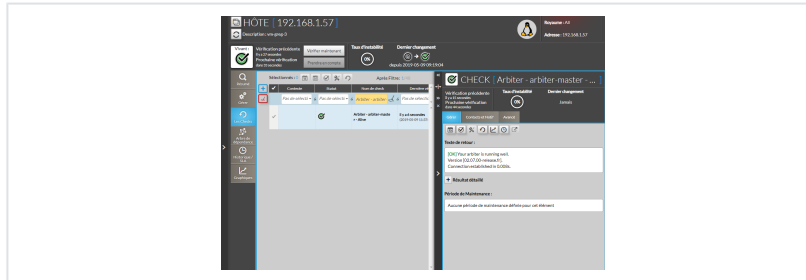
HÔTE | 192.168.1.57

Description : vm-group 3

Royaume : All

Adresse : 192.168.1.57

Vérification précédente
Il y a 27 secondes
Prochaine vérification
dans 33 secondes

Vérifier maintenant

Prendre en compte

Taux d'instabilité

0%

Dernier changement

depuis 2019-05-09 09:59:04

Sélectionnés : 0

Après Filtre :

Contexte

Statut

Nom du check

Dernière vé

Pas de sélecti

Pas de sélecti

Arbiter - arbiter

Pas de sélecti

Arbiter - arbiter-maste r - Alive

Il y a 6 secondes

CHECK | Arbiter - arbiter-master - ...

Vérification précédente
Il y a 6 secondes
Prochaine vérification
dans 44 secondes

Taux d'instabilité

0%

Dernier changement

Jamais

Sommaire

Supervision

Liste Checks

Arbre de dépendances

Historique

Graphiques

Infos

Contacts et Notif

Avancé

Texte de retour :

[OK] Your arbiter is running well.
Version [02.07.00-release.fr].
Connection established in 0.008s.

Résultat détaillé

Période de Maintenance :

Aucune période de maintenance définie pour cet élément